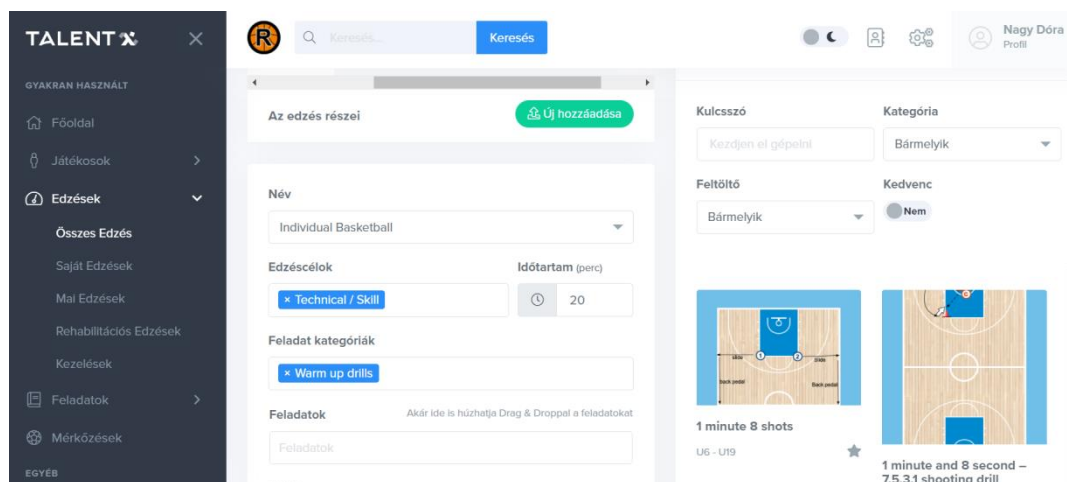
TALENT X

GYAKRAN HASZNÁLT

Főoldal

Játékosok

Edzések

Összes Edzés

Saját Edzések

Mai Edzések

Rehabilitációs Edzések

Kezelések

Feladatok

Mérkőzések

EGYÉB

Keresés...

Keresés

Nagy Dóra
Profil

Az edzés részei

Új hozzáadása

Név

Individual Basketball

Edzéscélok

Időtartam (perc)

× Technical / Skill

20

Feladat kategóriák

× Warm up drills

Feladatok

Akár ide is húzhatja Drag & Droppal a feladatokat

Feladatok

Kulcsszó

Kezdjen el gépelni

Kategória

Bármelyik

Feltöltő

Bármelyik

Kedvenc

Nem

Back pedal

Back pedal

1 minute 8 shots

U6 - U19

1 minute and 8 second – 7,5,3,1 shooting drill